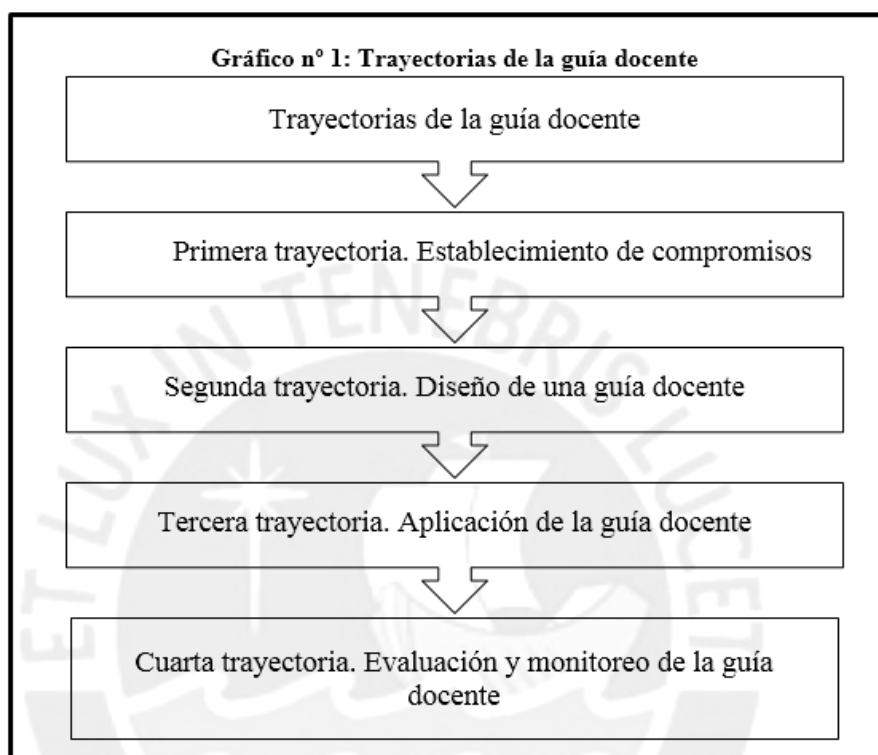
Gráfico nº 1: Trayectorias de la guía docente

Trayectorias de la guía docente

Primera trayectoria. Establecimiento de compromisos

Segunda trayectoria. Diseño de una guía docente

Tercera trayectoria. Aplicación de la guía docente

Cuarta trayectoria. Evaluación y monitoreo de la guía docente

ET LUX IN TENEBRIS LUCET